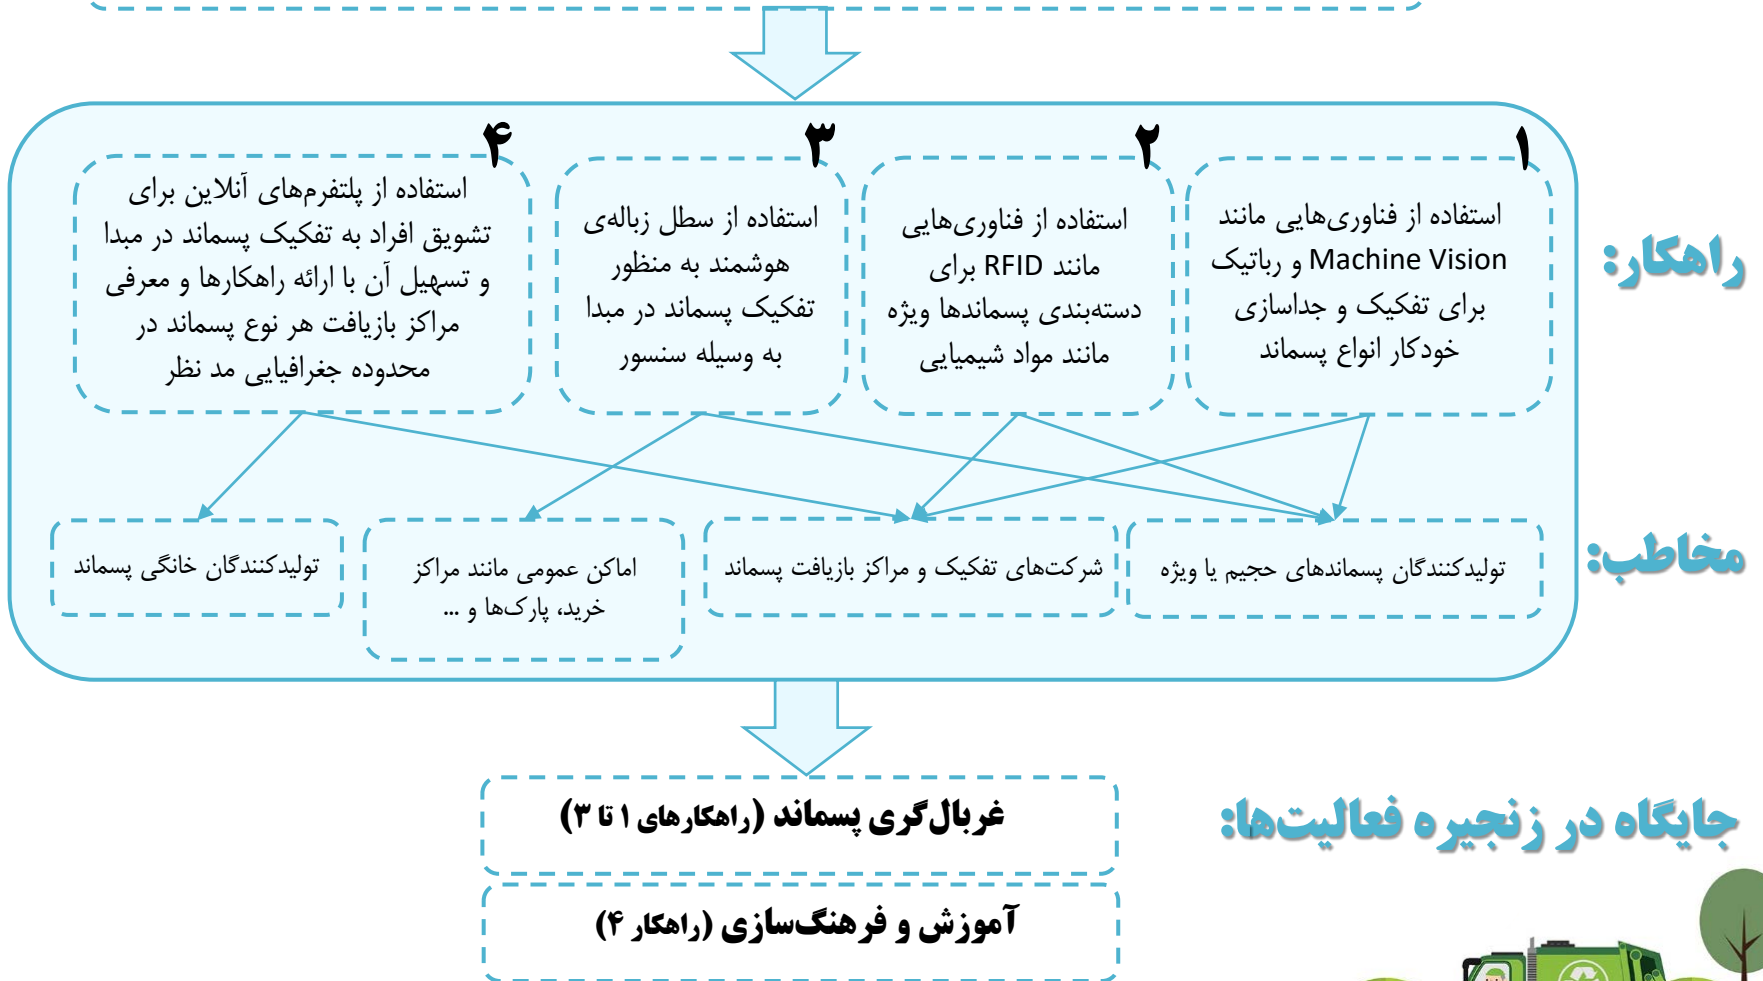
راهکار:

۱
استفاده از فناوری‌هایی مانند Machine Vision و رباتیک برای تفکیک و جداسازی خودکار انواع پسماند

۲
استفاده از فناوری‌هایی مانند RFID برای دسته‌بندی پسماندها ویژه مانند مواد شیمیایی

۳
استفاده از سطل زباله‌ی هوشمند به منظور تفکیک پسماند در مبدا به وسیله سنسور

۴
استفاده از پلتفرم‌های آنلاین برای تشویق افراد به تفکیک پسماند در مبدا و تسهیل آن با ارائه راهکارها و معرفی مراکز بازیافت هر نوع پسماند در محدوده جغرافیایی مد نظر

مخاطب:

تولیدکنندگان پسماندهای حجیم یا ویژه

شرکت‌های تفکیک و مراکز بازیافت پسماند

اماکن عمومی مانند مراکز خرید، پارک‌ها و ...

تولیدکنندگان خانگی پسماند

جایگاه در زنجیره فعالیت‌ها:

غربالگری پسماند (راهکارهای ۱ تا ۳)

آموزش و فرهنگ‌سازی (راهکار ۴)